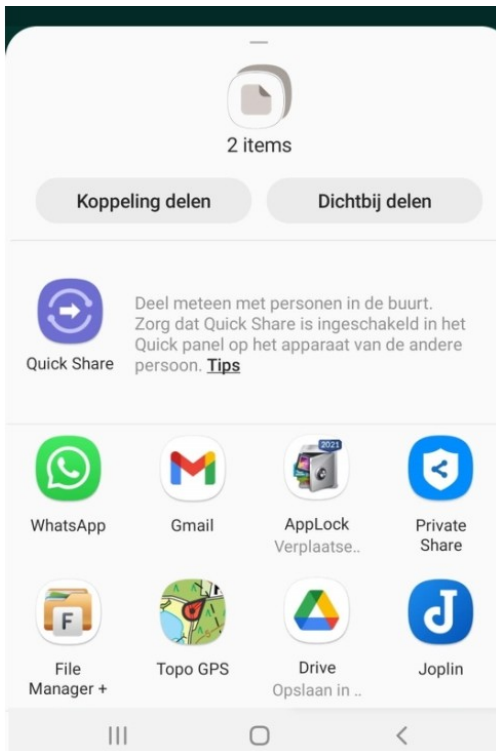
2 items

Koppeling delen

Dichtbij delen

Quick Share

Deel meteen met personen in de buurt. Zorg dat Quick Share is ingeschakeld in het Quick panel op het apparaat van de andere persoon. Tips

WhatsApp

Gmail

2021

AppLock
Verplaatse..

Private Share

F

File Manager +

Topo GPS

Drive
Opslaan in ..

Joplin